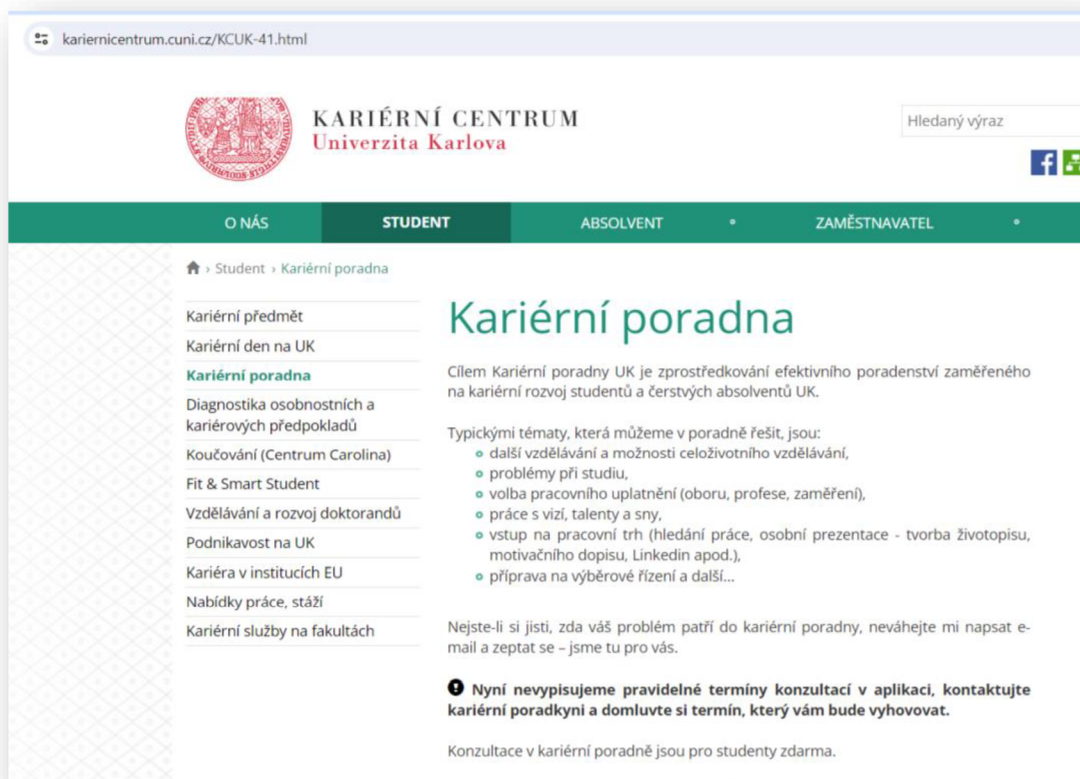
kariernicentrum.cuni.cz/KCUK-41.html

KARIÉRNÍ CENTRUM
Univerzita Karlova

Hledaný výraz

O NÁS | STUDENT | ABSOLVENT | ZAMĚSTNAVATEL

Student › Kariérní poradna

Kariérní předmět
Kariérní den na UK
Kariérní poradna
Diagnostika osobnostních a kariérových předpokladů
Koučování (Centrum Carolina)
Fit & Smart Student
Vzdělávání a rozvoj doktorandů
Podnikavost na UK
Kariéra v institucích EU
Nabídky práce, stáží
Kariérní služby na fakultách

Kariérní poradna

Cílem Kariérní poradny UK je zprostředkování efektivního poradenství zaměřeného na kariérní rozvoj studentů a čerstvých absolventů UK.

Typickými tématy, která můžeme v poradně řešit, jsou:
- další vzdělávání a možnosti celoživotního vzdělávání,
- problémy při studiu,
- volba pracovního uplatnění (oboru, profese, zaměření),
- práce s vizí, talenty a sny,
- vstup na pracovní trh (hledání práce, osobní prezentace - tvorba životopisu, motivačního dopisu, Linkedin apod.),
- příprava na výběrové řízení a další...

Nejste-li si jisti, zda váš problém patří do kariérní poradny, neváhejte mi napsat e-mail a zeptat se – jsme tu pro vás.

Nyní nevypisujeme pravidelné termíny konzultací v aplikaci, kontaktujte kariérní poradkyni a domluvte si termín, který vám bude vyhovovat.

Konzultace v kariérní poradně jsou pro studenty zdarma.